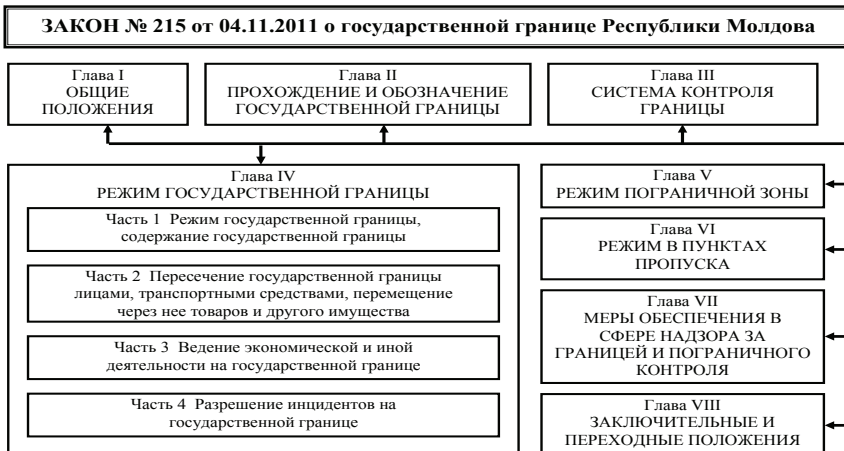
ЗАКОН № 215 от 04.11.2011 о государственной границе Республики Молдова

Глава I
ОБЩИЕ ПОЛОЖЕНИЯ

Глава II
ПРОХОЖДЕНИЕ И ОБОЗНАЧЕНИЕ ГОСУДАРСТВЕННОЙ ГРАНИЦЫ

Глава III
СИСТЕМА КОНТРОЛЯ ГРАНИЦЫ

Глава IV
РЕЖИМ ГОСУДАРСТВЕННОЙ ГРАНИЦЫ

Часть 1 Режим государственной границы, содержание государственной границы

Часть 2 Пересечение государственной границы лицами, транспортными средствами, перемещение через нее товаров и другого имущества

Часть 3 Ведение экономической и иной деятельности на государственной границе

Часть 4 Разрешение инцидентов на государственной границе

Глава V
РЕЖИМ ПОГРАНИЧНОЙ ЗОНЫ

Глава VI
РЕЖИМ В ПУНКТАХ ПРОПУСКА

Глава VII
МЕРЫ ОБЕСПЕЧЕНИЯ В СФЕРЕ НАДЗОРА ЗА ГРАНИЦЕЙ И ПОГРАНИЧНОГО КОНТРОЛЯ

Глава VIII
ЗАКЛЮЧИТЕЛЬНЫЕ И ПЕРЕХОДНЫЕ ПОЛОЖЕНИЯ